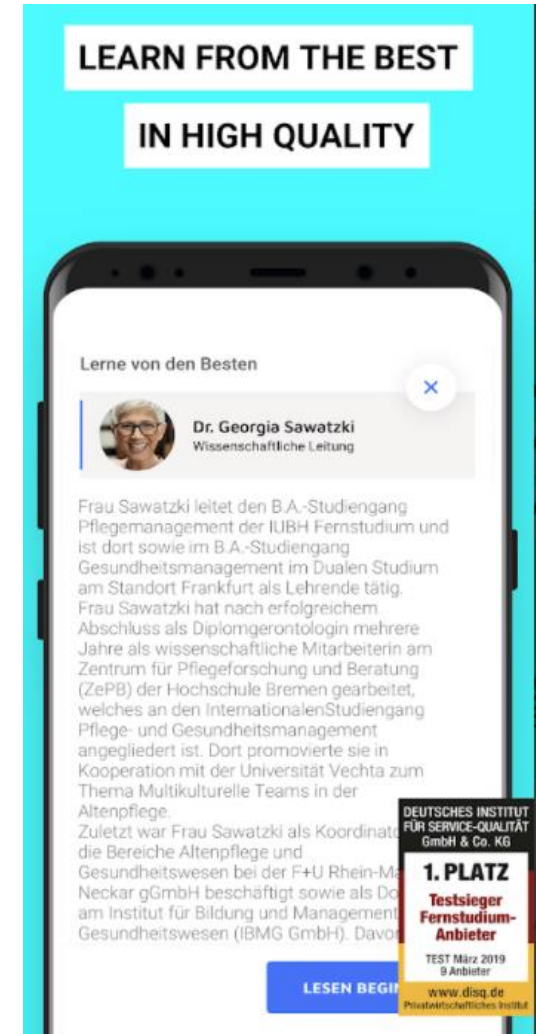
LEARN FROM THE BEST

IN HIGH QUALITY

Lerne von den Besten

×

Dr. Georgia Sawatzki
Wissenschaftliche Leitung

Frau Sawatzki leitet den B.A.-Studiengang Pflegemanagement der IUBH Fernstudium und ist dort sowie im B.A.-Studiengang Gesundheitsmanagement im Dualen Studium am Standort Frankfurt als Lehrende tätig. Frau Sawatzki hat nach erfolgreichem Abschluss als Diplomgerontologin mehrere Jahre als wissenschaftliche Mitarbeiterin am Zentrum für Pflegeforschung und Beratung (ZePB) der Hochschule Bremen gearbeitet, welches an den InternationalenStudiengang Pflege- und Gesundheitsmanagement angegliedert ist. Dort promovierte sie in Kooperation mit der Universität Vechta zum Thema Multikulturelle Teams in der Altenpflege.
Zuletzt war Frau Sawatzki als Koordinat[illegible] die Bereiche Altenpflege und Gesundheitswesen bei der F+U Rhein-Ma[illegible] Neckar gGmbH beschäftigt sowie als Do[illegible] am Institut für Bildung und Management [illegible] Gesundheitswesen (IBMG GmbH). Davo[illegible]

LESEN BEGI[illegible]

DEUTSCHES INSTITUT FÜR SERVICE-QUALITÄT GmbH & Co. KG
1. PLATZ
Testsieger Fernstudium-Anbieter
TEST März 2019
9 Anbieter
www.disq.de
Privatwirtschaftliches Institut